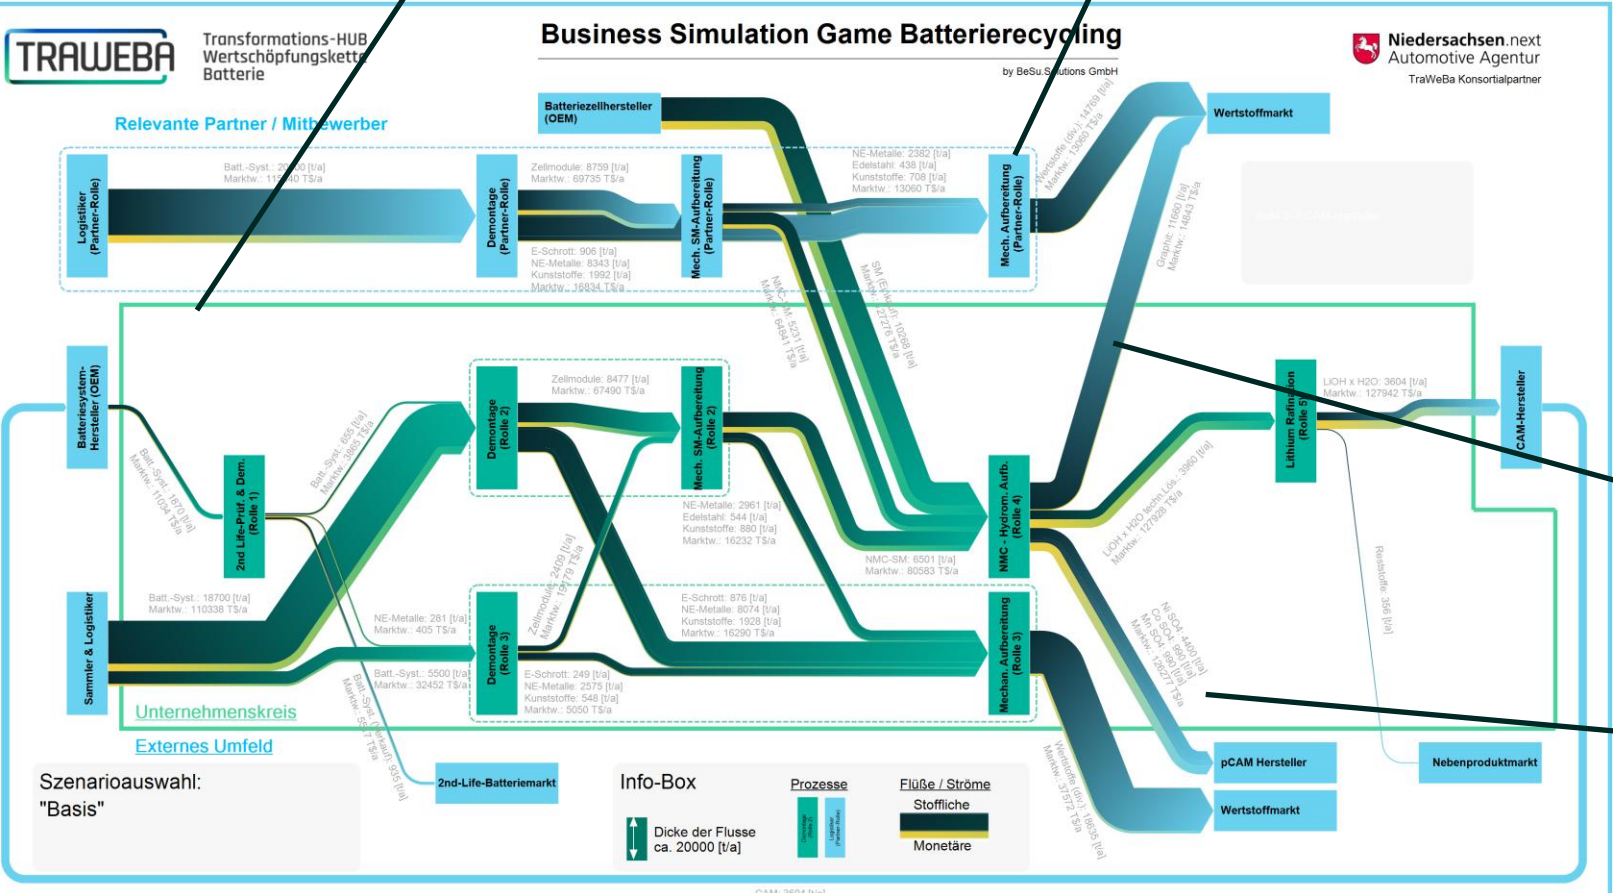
TRAWEBA Transformations-HUB Wertschöpfungskette Batterie

Business Simulation Game Batterierecycling
by BeSu.Solutions GmbH

Niedersachsen.next Automotive Agentur
TraWeBa Konsortialpartner

Relevante Partner / Mitbewerber

Logistiker (Partner-Rolle)
Batt.-Syst.: 20000 [t/a]
Marktw.: 115340 T$/a
Demontage (Partner-Rolle)
Zellmodule: 8759 [t/a]
Marktw.: 69735 T$/a
E-Schrott: 906 [t/a]
NE-Metalle: 8343 [t/a]
Kunststoffe: 1992 [t/a]
Marktw.: 16834 T$/a
Mech. SM-Aufbereitung (Partner-Rolle)
Batteriezellhersteller (OEM)
NE-Metalle: 2382 [t/a]
Edelstahl: 438 [t/a]
Kunststoffe: 708 [t/a]
Marktw.: 13060 T$/a
Mech. Aufbereitung (Partner-Rolle)
Wertstoffe (div.): 14769 [t/a]
Marktw.: 13060 T$/a
Wertstoffmarkt
Graphit: 11660 [t/a]
Marktw.: 14843 T$/a
NMC-SM: 5231 [t/a]
Marktw.: 64841 T$/a
SM (Einkauf): 10268 [t/a]
Marktw.: 127276 T$/a

Batteriesystem-Hersteller (OEM)
Batt.-Syst.: 1670 [t/a]
Marktw.: 11034 T$/a
2nd Life-Prüf. & Dem. (Rolle 1)
Batt.-Syst.: 656 [t/a]
Marktw.: 3865 T$/a
Demontage (Rolle 2)
Zellmodule: 8477 [t/a]
Marktw.: 67490 T$/a
Mech. SM-Aufbereitung (Rolle 2)
NE-Metalle: 2961 [t/a]
Edelstahl: 544 [t/a]
Kunststoffe: 880 [t/a]
Marktw.: 16232 T$/a
NMC-SM: 6501 [t/a]
Marktw.: 80583 T$/a
NMC - Hydrom. Aufb. (Rolle 4)
Lithium Raffination (Rolle 5)
LiOH x H2O: 3604 [t/a]
Marktw.: 127942 T$/a
CAM-Hersteller
LiOH x H2O techn.Lös.: 3960 [t/a]
Marktw.: 127928 T$/a
Reststoffe: 356 [t/a]
Ni SO4: 4400 [t/a]
Co SO4: 990 [t/a]
Mn SO4: 890 [t/a]
Marktw.: 126277 T$/a

Sammler & Logistiker
Batt.-Syst.: 18700 [t/a]
Marktw.: 110338 T$/a
NE-Metalle: 281 [t/a]
Marktw.: 405 T$/a
Batt.-Syst.: 5500 [t/a]
Marktw.: 32452 T$/a
Demontage (Rolle 3)
Zellmodule: 2409 [t/a]
Marktw.: 19179 T$/a
E-Schrott: 249 [t/a]
NE-Metalle: 2575 [t/a]
Kunststoffe: 548 [t/a]
Marktw.: 5050 T$/a
E-Schrott: 876 [t/a]
NE-Metalle: 8074 [t/a]
Kunststoffe: 1928 [t/a]
Marktw.: 16290 T$/a
Mechan. Aufbereitung (Rolle 3)
Batt.-Syst. (Verkauf): 905 [t/a]
Marktw.: 5017 T$/a
Wertstoffe (div.): 16535 [t/a]
Marktw.: 37572 T$/a

Unternehmenskreis
Externes Umfeld

Szenarioauswahl:
"Basis"
2nd-Life-Batteriemarkt
Info-Box
Dicke der Flusse ca. 20000 [t/a]
Prozesse
Flüße / Ströme
Stoffliche
Monetäre
pCAM Hersteller
Wertstoffmarkt
Nebenproduktmarkt
CAM: 3604 [t/a]